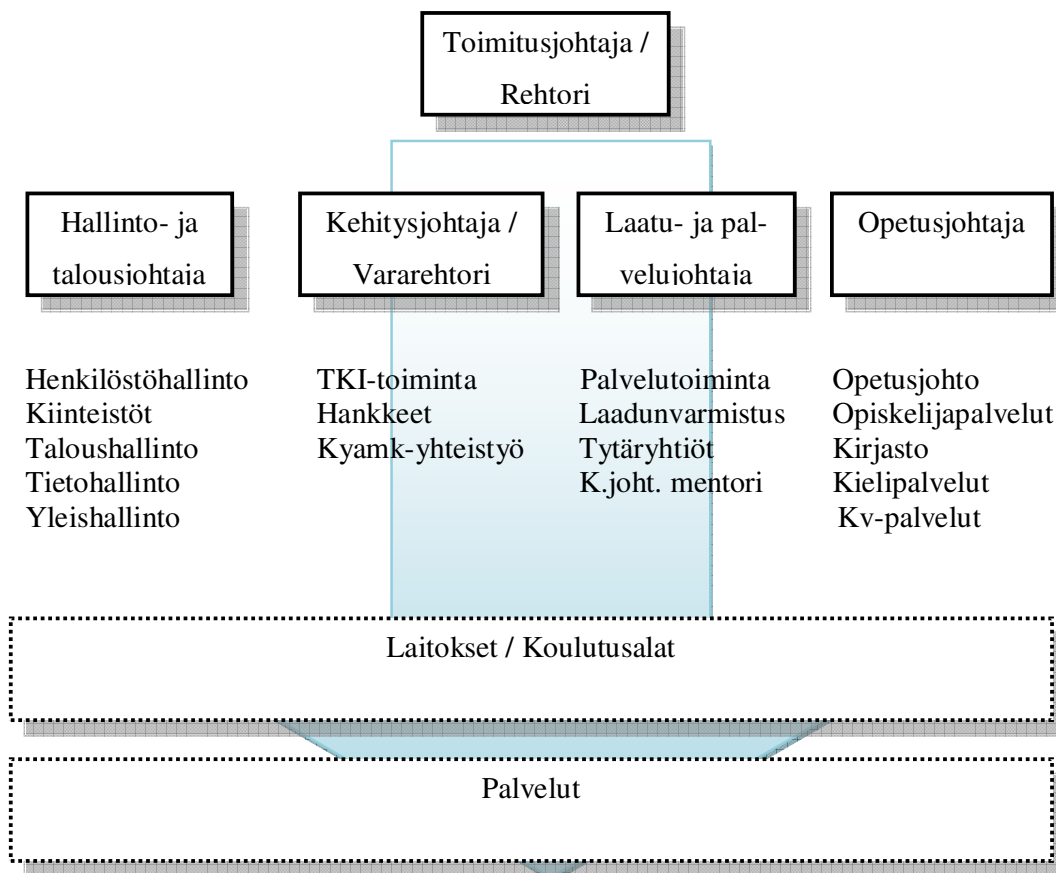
Toimitusjohtaja / Rehtori

Hallinto- ja talousjohtaja

Kehitysjohtaja / Vararehtori

Laatu- ja palvelujohtaja

Opetusjohtaja

Henkilöstöhallinto
Kiinteistöt
Taloushallinto
Tietohallinto
Yleishallinto

TKI-toiminta
Hankkeet
Kyamk-yhteistyö

Palvelutoiminta
Laadunvarmistus
Tytäryhtiöt
K.joht. mentori

Opetusjohto
Opiskelijapalvelut
Kirjasto
Kielipalvelut
Kv-palvelut

Laitokset / Koulutusalat

Palvelut